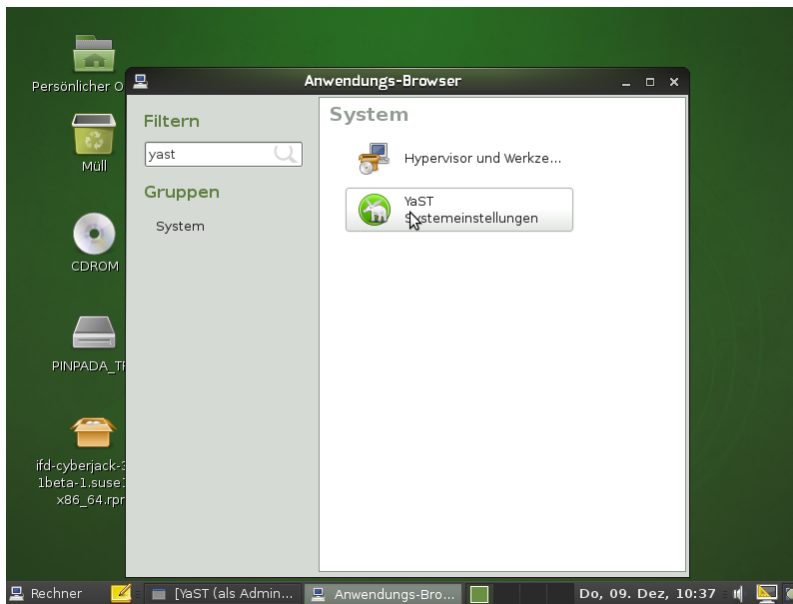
Persönlicher O

Müll

CDROM

PINPADA_T

ifd-cyberjack-3 1beta-1.suse1 x86_64.rpr

Anwendungs-Browser

Filtern

yast

Gruppen

System

System

Hypervisor und Werkze...

YaST Systemeinstellungen

Rechner

[YaST (als Admin...

Anwendungs-Bro...

Do, 09. Dez, 10:37